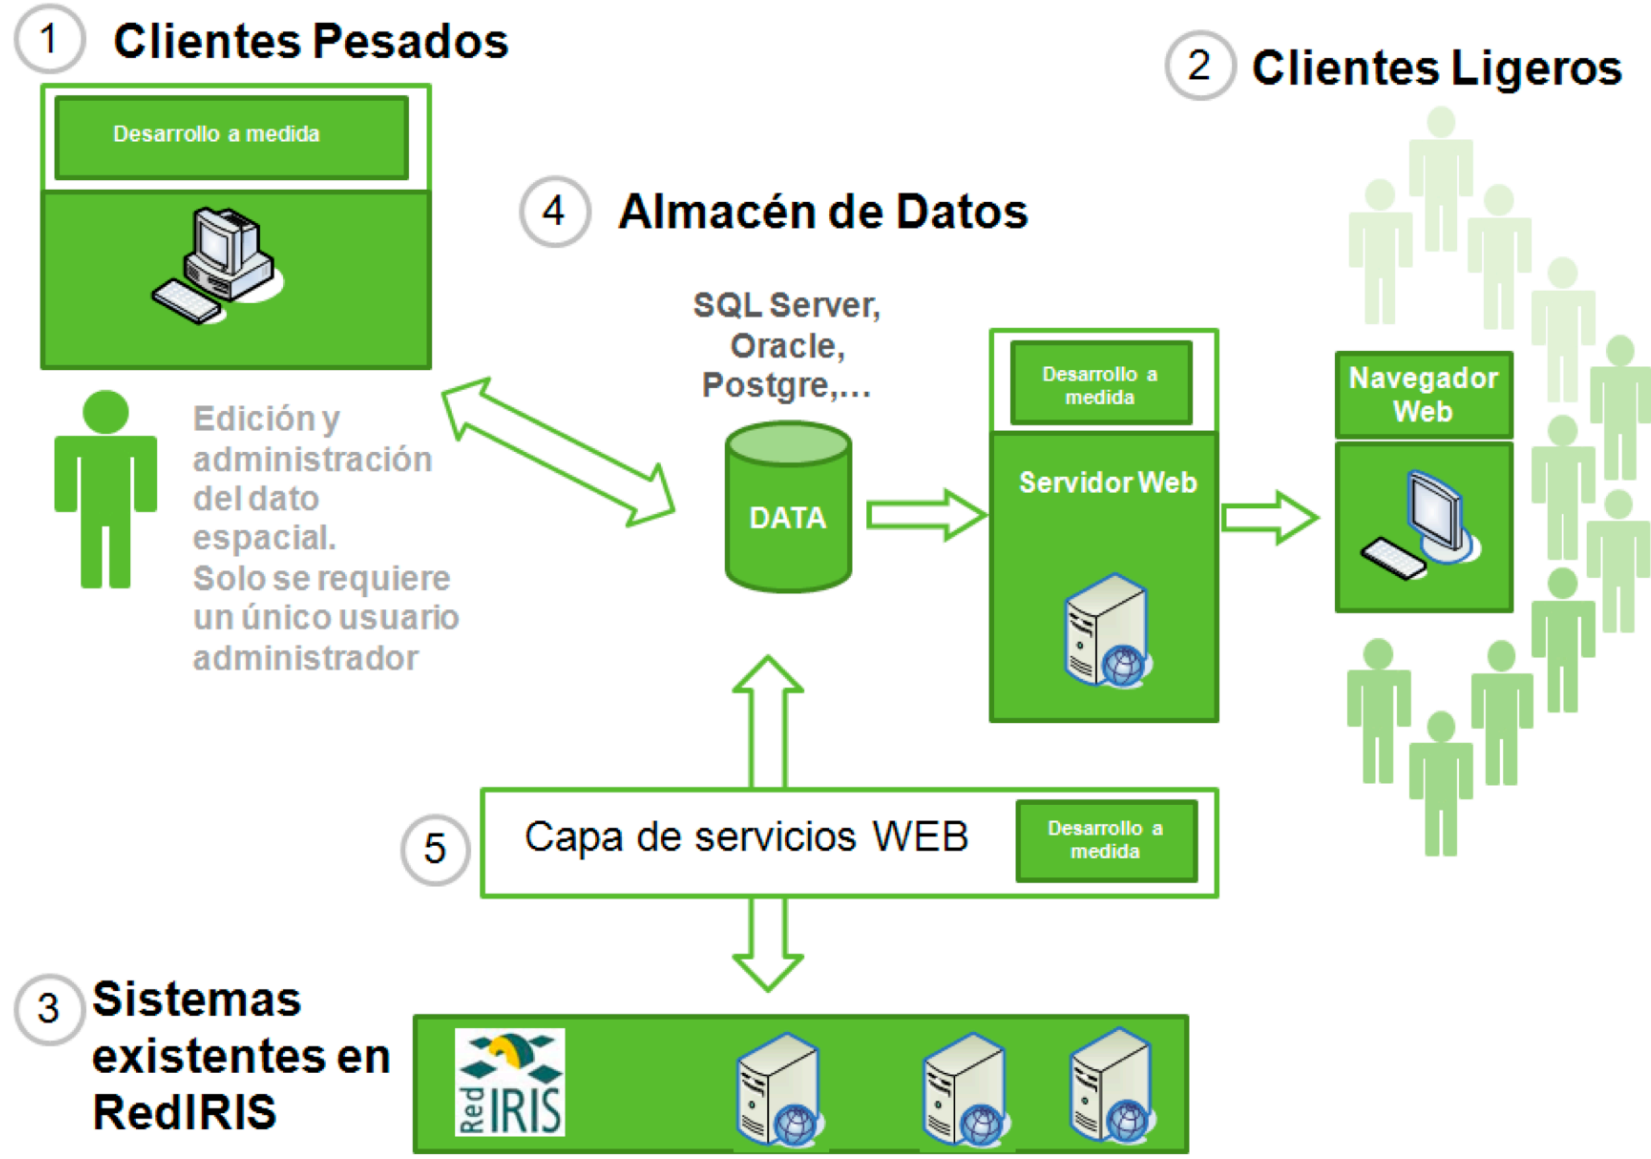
1 Clientes Pesados

Desarrollo a medida

Edición y administración del dato espacial. Solo se requiere un único usuario administrador

2 Clientes Ligeros

4 Almacén de Datos

SQL Server, Oracle, Postgre,…

DATA

Desarrollo a medida

Servidor Web

Navegador Web

5 Capa de servicios WEB

Desarrollo a medida

3 Sistemas existentes en RedIRIS

Red IRIS